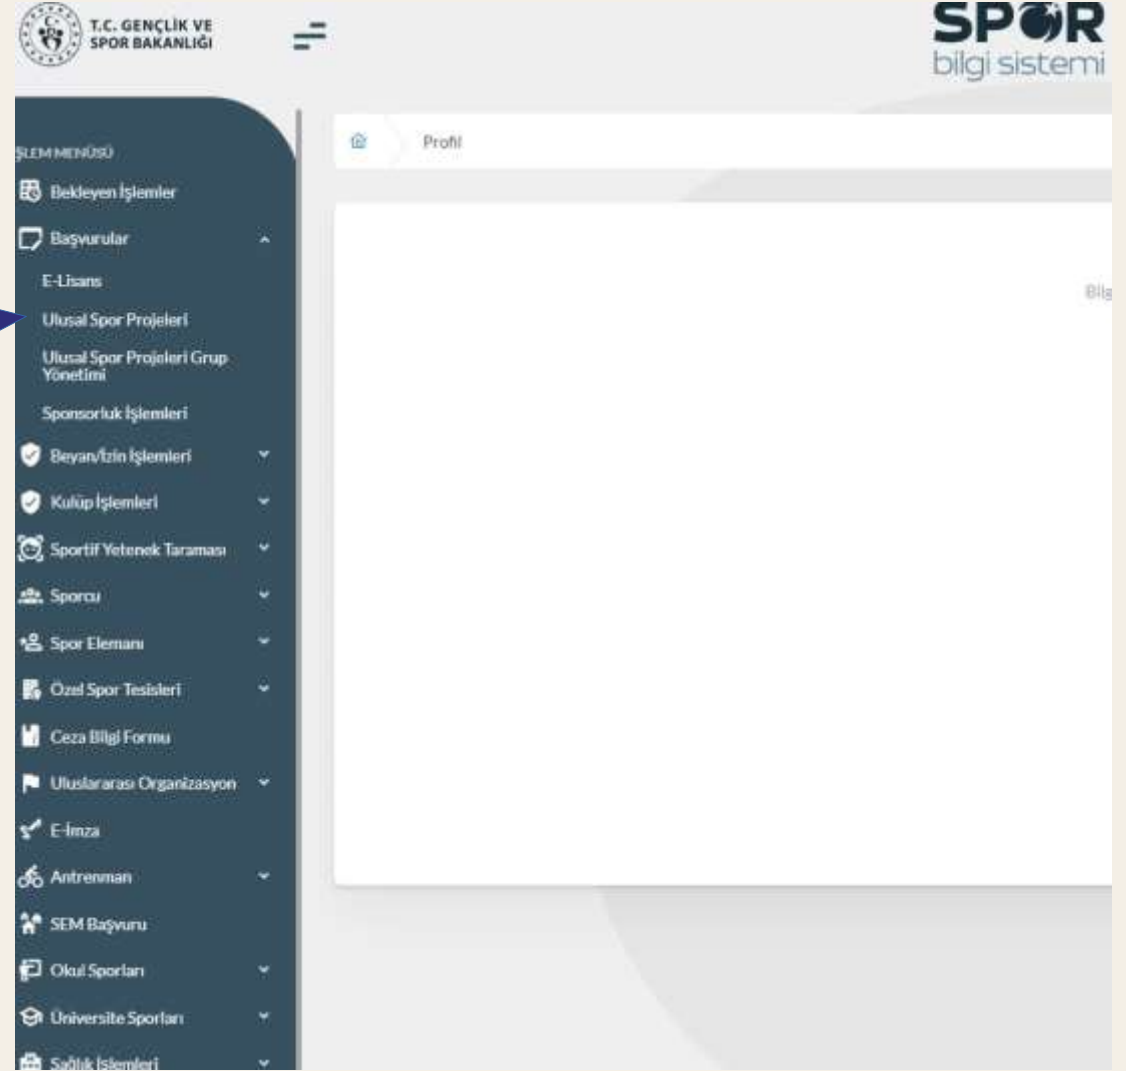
T.C. GENÇLİK VE SPOR BAKANLIĞI

SPOR
bilgi sistemi

ŞLEM MENÜSÜ
Bekleyen İşlemler
Başvurular
E-Lisans
Ulusal Spor Projeleri
Ulusal Spor Projeleri Grup Yönetimi
Sponsorluk İşlemleri
Beyan/İzin İşlemleri
Kulüp İşlemleri
Sportif Yetenek Taraması
Sporcu
Spor Elemanı
Özel Spor Tesisleri
Ceza Bilgi Formu
Uluslararası Organizasyon
E-İmza
Antrenman
SEM Başvuru
Okul Sporları
Üniversite Sporları
Sağlık İşlemleri

Profil

Bilg